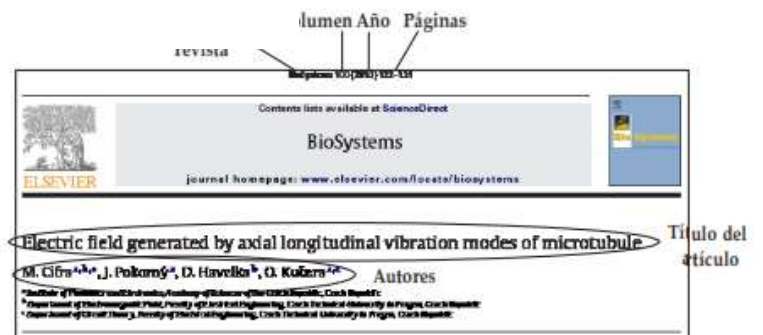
lumen Año Páginas

revista

BioSystems 100 (2010) 122–131

Contents lists available at ScienceDirect

BioSystems

journal homepage: www.elsevier.com/locate/biosystems

ELSEVIER

Electric field generated by axial longitudinal vibration modes of microtubule

Título del artículo

M. Cifra$^{a,b,c}$, J. Pokorný$^{a}$, D. Havelka$^{b}$, O. Kučera$^{a,c}$

Autores

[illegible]
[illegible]
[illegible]